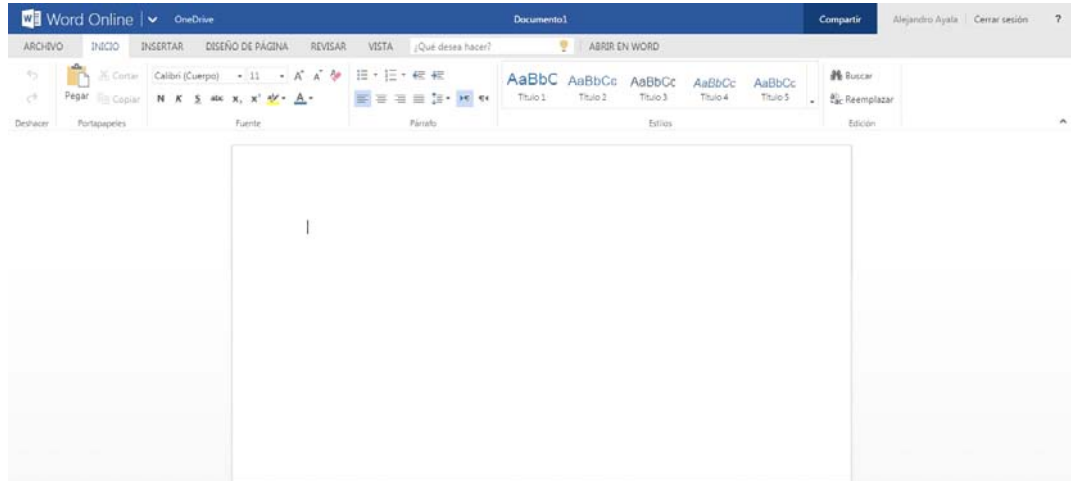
Word Online | OneDrive

Documento1

Compartir Alejandro Ayala | Cerrar sesión ?

ARCHIVO INICIO INSERTAR DISEÑO DE PÁGINA REVISAR VISTA ¿Qué desea hacer? ABRIR EN WORD

Pegar Cortar Copiar

Calibri (Cuerpo) 11

N K S abc $x_2$ $x^2$ A

AaBbC AaBbCc AaBbCc AaBbCc AaBbCc

Título 1 Título 2 Título 3 Título 4 Título 5

Buscar

Reemplazar

Deshacer Portapapeles Fuente Párrafo Estilos Edición